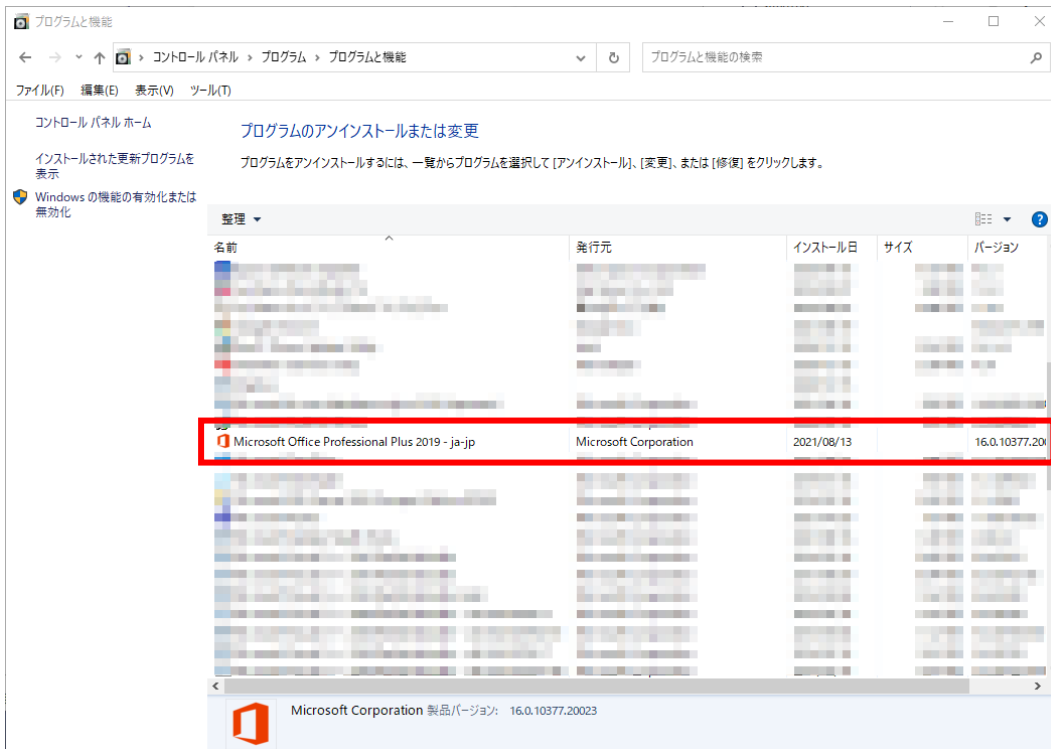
プログラムと機能

コントロール パネル › プログラム › プログラムと機能

プログラムと機能の検索

ファイル(F) 編集(E) 表示(V) ツール(T)

コントロール パネル ホーム

インストールされた更新プログラムを表示

Windows の機能の有効化または無効化

プログラムのアンインストールまたは変更

プログラムをアンインストールするには、一覧からプログラムを選択して [アンインストール]、[変更]、または [修復] をクリックします。

整理 ▾

| 名前 | 発行元 | インストール日 | サイズ | バージョン |
|---|---|---|---|---|
| Microsoft Office Professional Plus 2019 - ja-jp | Microsoft Corporation | 2021/08/13 | | 16.0.10377.20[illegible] |

Microsoft Corporation 製品バージョン: 16.0.10377.20023